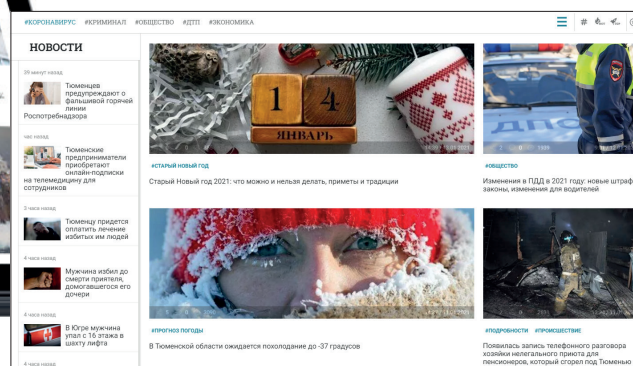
#КОРОНАВИРУС #КРИМИНАЛ #ОБЩЕСТВО #ДТП #ЭКОНОМИКА

НОВОСТИ

29 минут назад

Тюменцев предупреждают о фальшивой горячей линии Роспотребнадзора

час назад

Тюменские предприниматели приобретают онлайн-подписки на телемедицину для сотрудников

2 часа назад

Тюменцу придется оплатить лечение избитых им людей

4 часа назад

Мужчина избил до смерти приятеля, домогавшегося его дочери

4 часа назад

В Югре мужчина упал с 16 этажа в шахту лифта

4 часа назад

1 4
ЯНВАРЬ

#СТАРЫЙ НОВЫЙ ГОД

Старый Новый год 2021: что можно и нельзя делать, приметы и традиции

#ОБЩЕСТВО

Изменения в ПДД в 2021 году: новые штраф законы, изменения для водителей

#ПРОГНОЗ ПОГОДЫ

В Тюменской области ожидается похолодание до -37 градусов

#ПОДРОБНОСТИ #ПРОИСШЕСТВИЕ

Появилась запись телефонного разговора хозяйки нелегального приюта для пенсионеров, который сгорел под Тюменью